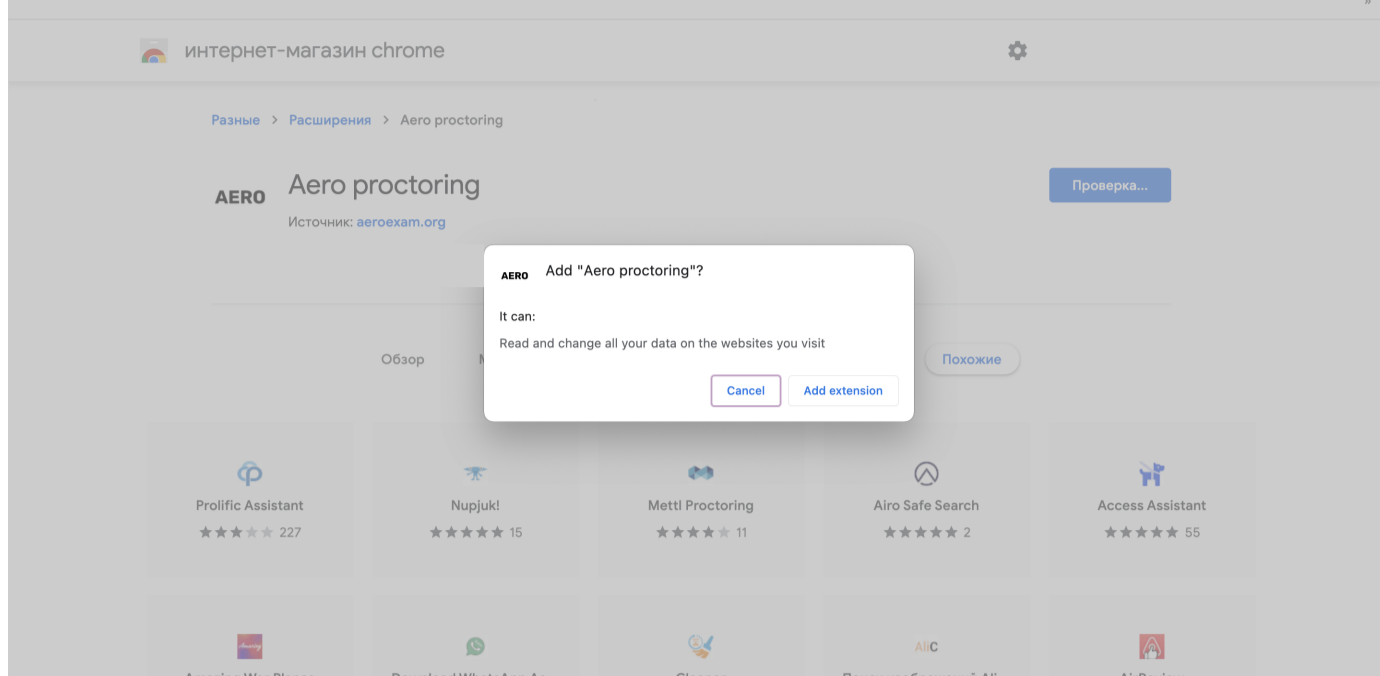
интернет-магазин chrome

Разные > Расширения > Aero proctoring

AERO Aero proctoring
Источник: aeroexam.org

Проверка...

AERO Add "Aero proctoring"?

It can:

Read and change all your data on the websites you visit

Cancel Add extension

Обзор M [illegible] Похожие

Prolific Assistant
227

Nupjuk!
15

Mettl Proctoring
11

Airo Safe Search
2

Access Assistant
55

AliC

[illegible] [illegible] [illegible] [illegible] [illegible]